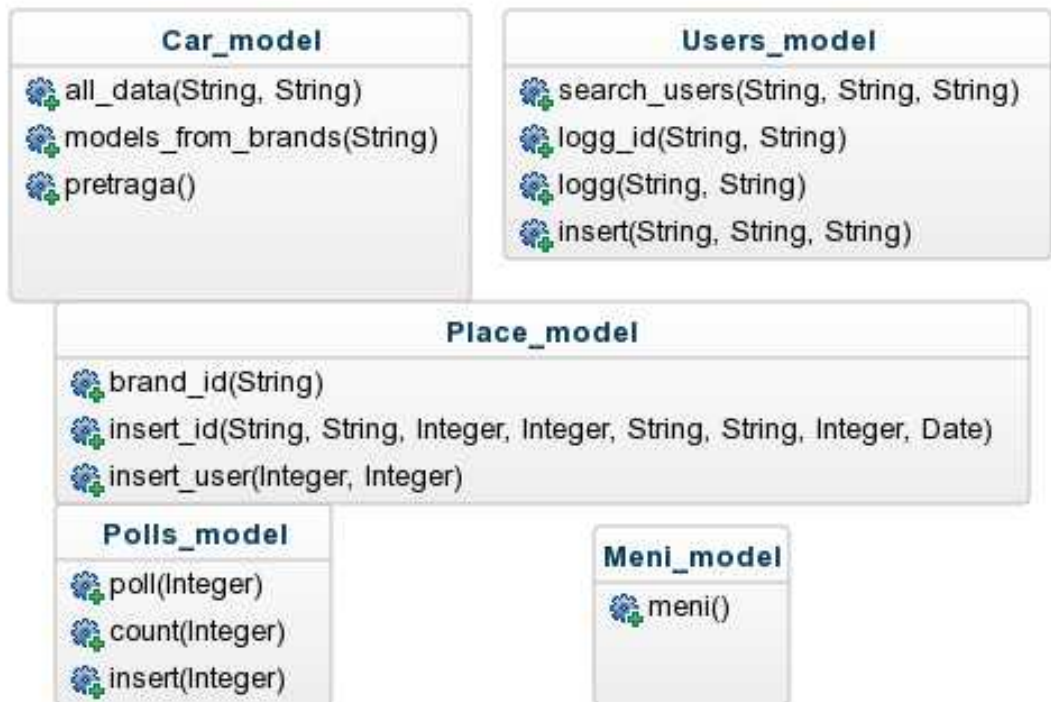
Car_model

all_data(String, String)
models_from_brands(String)
pretraga()

Users_model

search_users(String, String, String)
logg_id(String, String)
logg(String, String)
insert(String, String, String)

Place_model

brand_id(String)
insert_id(String, String, Integer, Integer, String, String, Integer, Date)
insert_user(Integer, Integer)

Polls_model

poll(Integer)
count(Integer)
insert(Integer)

Meni_model

meni()